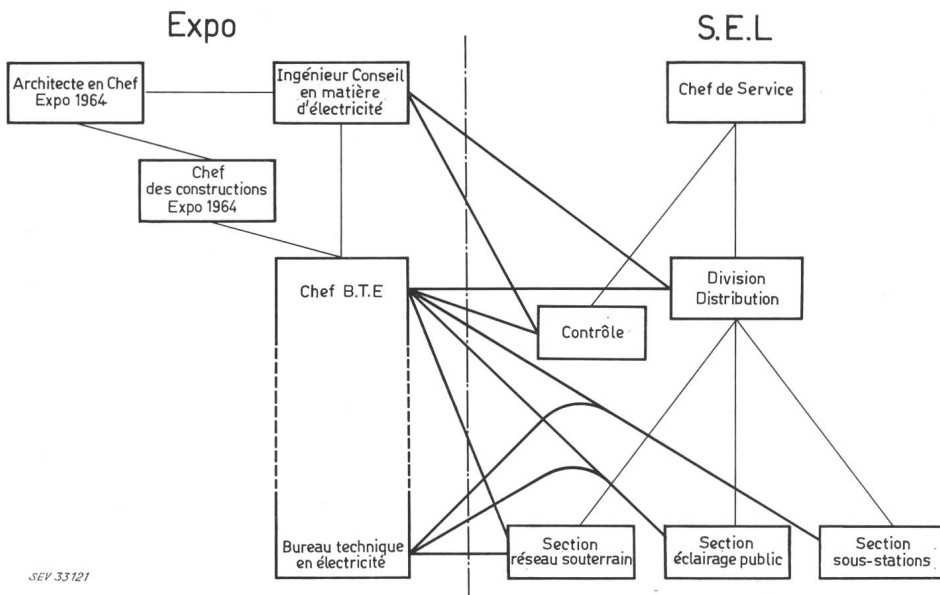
Expo

S.E.L

Architecte en Chef Expo 1964

Ingénieur Conseil en matière d'électricité

Chef de Service

Chef des constructions Expo 1964

Chef B.T.E

Division Distribution

Contrôle

Bureau technique en électricité

Section réseau souterrain

Section éclairage public

Section sous-stations

SEV 33121